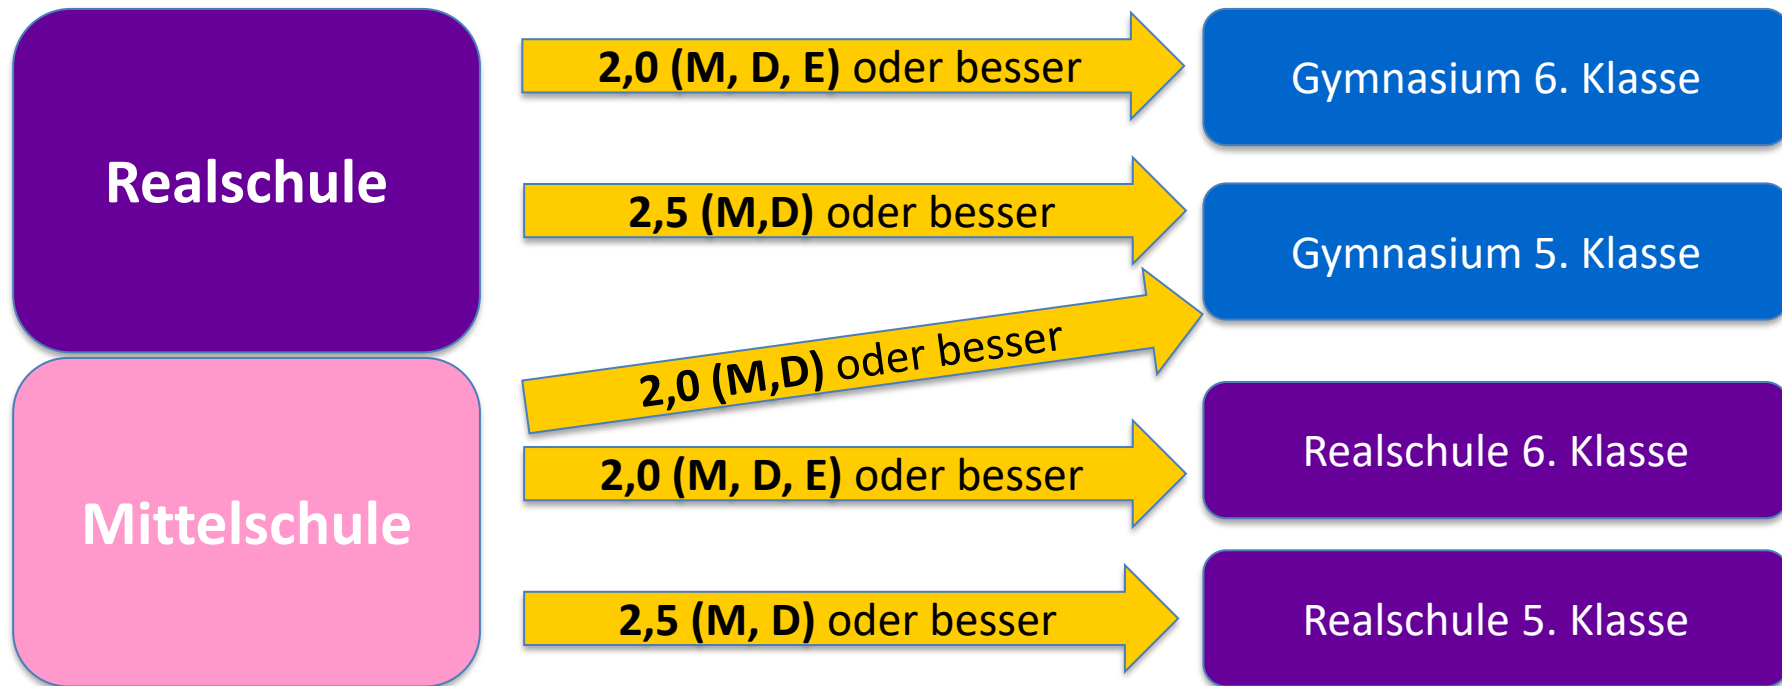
Realschule

Mittelschule

2,0 (M, D, E) oder besser

2,5 (M,D) oder besser

2,0 (M,D) oder besser

2,0 (M, D, E) oder besser

2,5 (M, D) oder besser

Gymnasium 6. Klasse

Gymnasium 5. Klasse

Realschule 6. Klasse

Realschule 5. Klasse